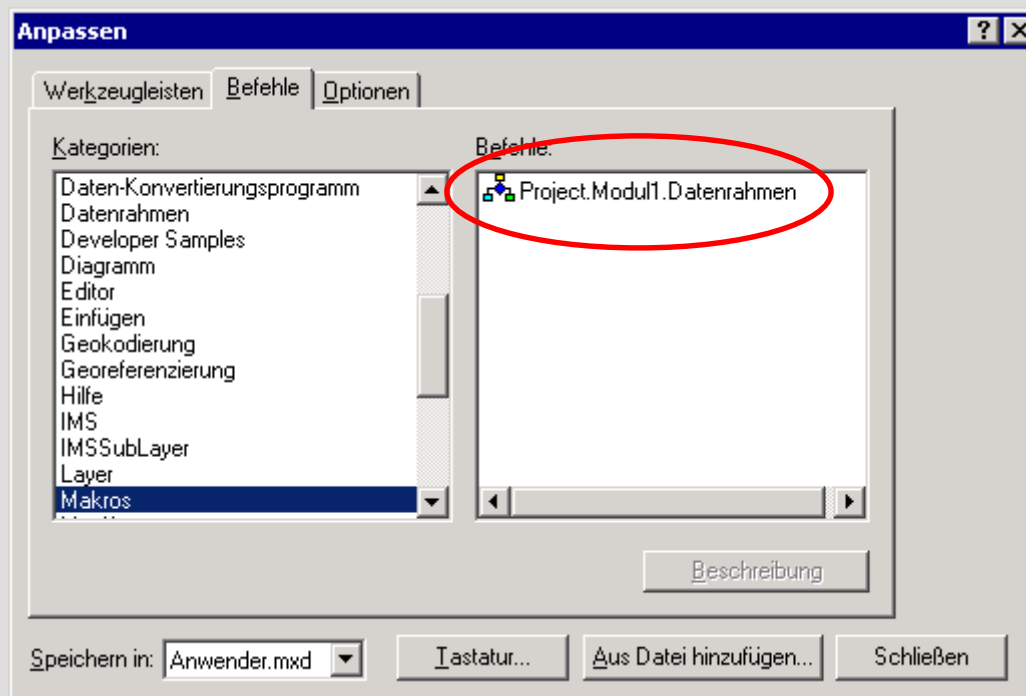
Anpassen

?

Werkzeugleisten

Befehle

Optionen

Kategorien:

Daten-Konvertierungsprogramm
Datenrahmen
Developer Samples
Diagramm
Editor
Einfügen
Geokodierung
Georeferenzierung
Hilfe
IMS
IMSSubLayer
Layer
Makros

Befehle:

Project.Modul1.Datenrahmen

Beschreibung

Speichern in: Anwender.mxd

Tastatur...

Aus Datei hinzufügen...

Schließen